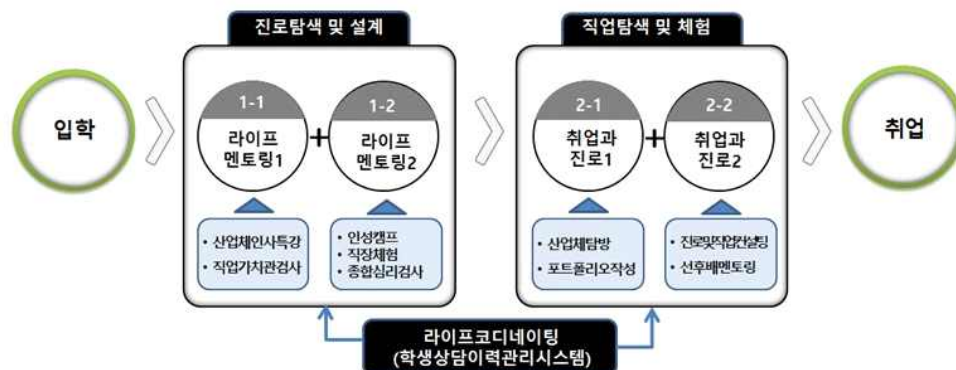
입학

진로탐색 및 설계

1-1
라이프 멘토링1

1-2
라이프 멘토링2

• 산업체인사특강
• 직업가치관검사

• 인성캠프
• 직장체험
• 종합심리검사

직업탐색 및 체험

2-1
취업과 진로1

2-2
취업과 진로2

• 산업체탐방
• 포트폴리오작성

• 진로및직업컨설팅
• 선후배멘토링

취업

라이프코디네이팅
(학생상담이력관리시스템)